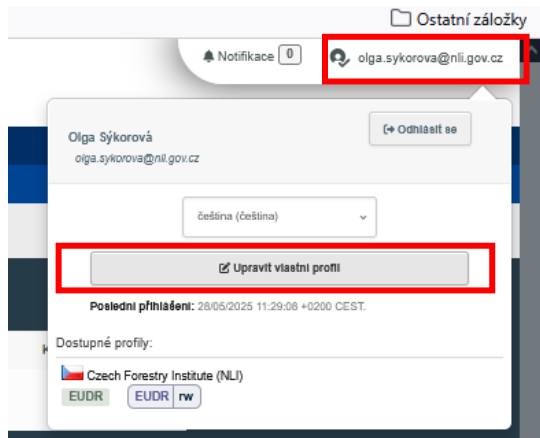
Ostatní záložky

Notifikace 0

olga.sykorova@nli.gov.cz

Olga Sýkorová
olga.sykorova@nli.gov.cz

Odhlásit se

čeština (čeština)

Upravit vlastní profil

Poslední přihlášení: 26/05/2025 11:29:08 +0200 CEST.

Dostupné profily:

Czech Forestry Institute (NLI)

EUDR

EUDR rw